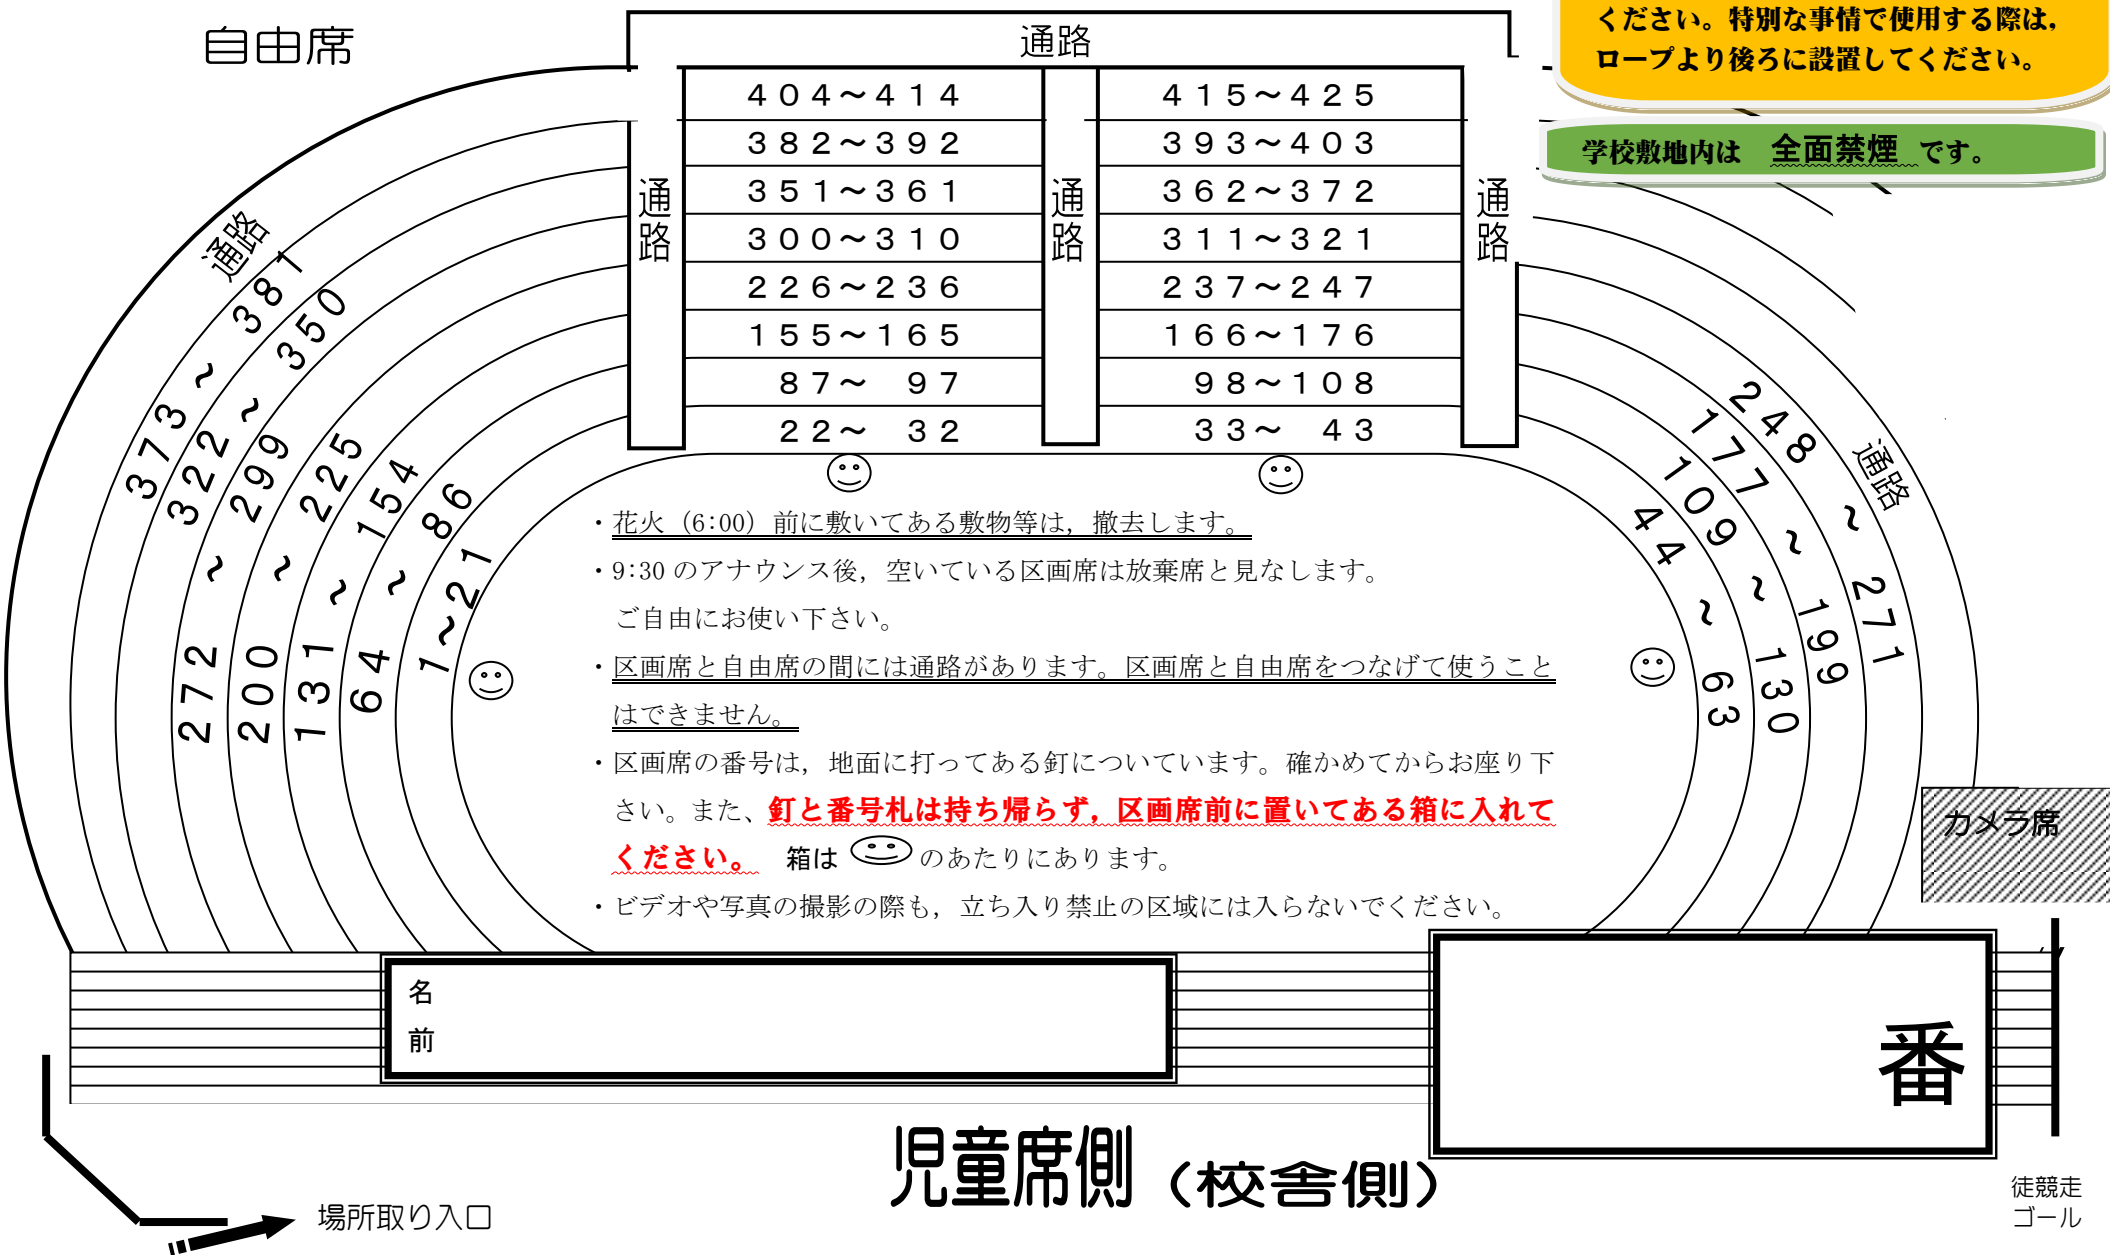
自由席

通路

ください。特別な事情で使用する際は，ロープより後ろに設置してください。

学校敷地内は　全面禁煙　です。

| 404～414 | 415～425 |
|---|---|
| 382～392 | 393～403 |
| 351～361 | 362～372 |
| 300～310 | 311～321 |
| 226～236 | 237～247 |
| 155～165 | 166～176 |
| 87～ 97 | 98～108 |
| 22～ 32 | 33～ 43 |

通路

通路

通路

通路

373～381

322～350

272～299

200～225

131～154

64～86

1～21

通路

248～271

177～199

109～130

44～63

・花火（6:00）前に敷いてある敷物等は，撤去します。

・9:30 のアナウンス後，空いている区画席は放棄席と見なします。ご自由にお使い下さい。

・区画席と自由席の間には通路があります。区画席と自由席をつなげて使うことはできません。

・区画席の番号は，地面に打ってある釘についています。確かめてからお座り下さい。また、釘と番号札は持ち帰らず，区画席前に置いてある箱に入れてください。　箱は のあたりにあります。

・ビデオや写真の撮影の際も，立ち入り禁止の区域には入らないでください。

カメラ席

名
前

番

児童席側（校舎側）

場所取り入口

徒競走
ゴール